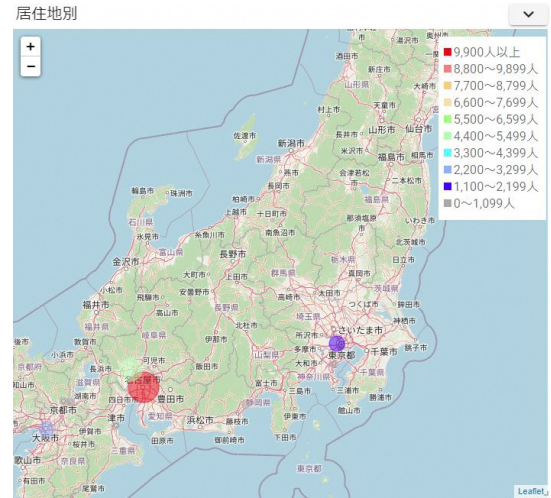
居住地別

+
−

9,900人以上
8,800～9,899人
7,700～8,799人
6,600～7,699人
5,500～6,599人
4,400～5,499人
3,300～4,399人
2,200～3,299人
1,100～2,199人
0～1,099人

酒田市
山形県
天童市
山形市
仙台市
長井市
米沢市
福島市
会津若松市
福島県
二本松市
郡山市
いわき市
佐渡市
新潟市
新潟県
燕市
柏崎市
上越市
十日町市
南魚沼市
那須塩原市
栃木県
宇都宮市
北茨城市
日立市
輪島市
七尾市
石川県
氷見市
富山市
糸魚川市
金沢市
富山県
大町市
長野市
長野県
群馬県
前橋市
高崎市
小山市
つくば市
水戸市
茨城県
福井市
飛騨市
高山市
安曇野市
上田市
佐久市
北杜市
福井県
岐阜県
伊那市
甲府市
所沢市
さいたま市
東京都
千葉市
千葉県
銚子市
小浜市
敦賀市
可児市
山梨県
八王子市
静岡県
富士市
神奈川県
鎌倉市
館山市
勝浦市
京都府
滋賀県
名古屋市
豊田市
四日市市
岐阜市
浜松市
静岡市
伊東市
下田市
京都市
大阪市
津市
愛知県
豊橋市
御前崎市
伊賀市
奈良県
歌山市
尾鷲市
伊勢市
東京都
Leaflet